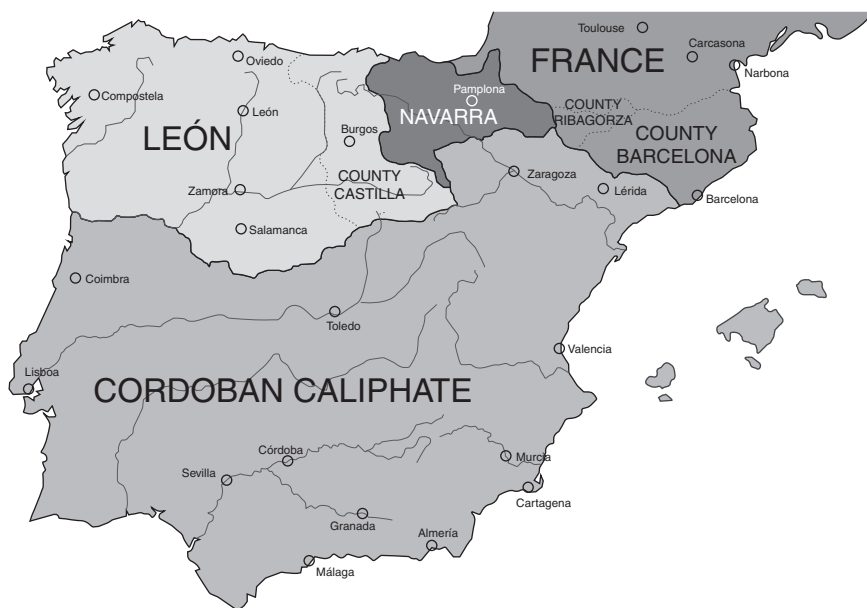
Toulouse
Carcasona
FRANCE
Narbona
Oviedo
Compostela
Pamplona
NAVARRA
COUNTY
RIBAGORZA
León
LEÓN
Burgos
COUNTY
BARCELONA
COUNTY
CASTILLA
Zaragoza
Zamora
Lérida
Barcelona
Salamanca
Coimbra
Toledo
Valencia
Lisboa
CORDOBAN CALIPHATE
Córdoba
Sevilla
Murcia
Cartagena
Granada
Almería
Málaga